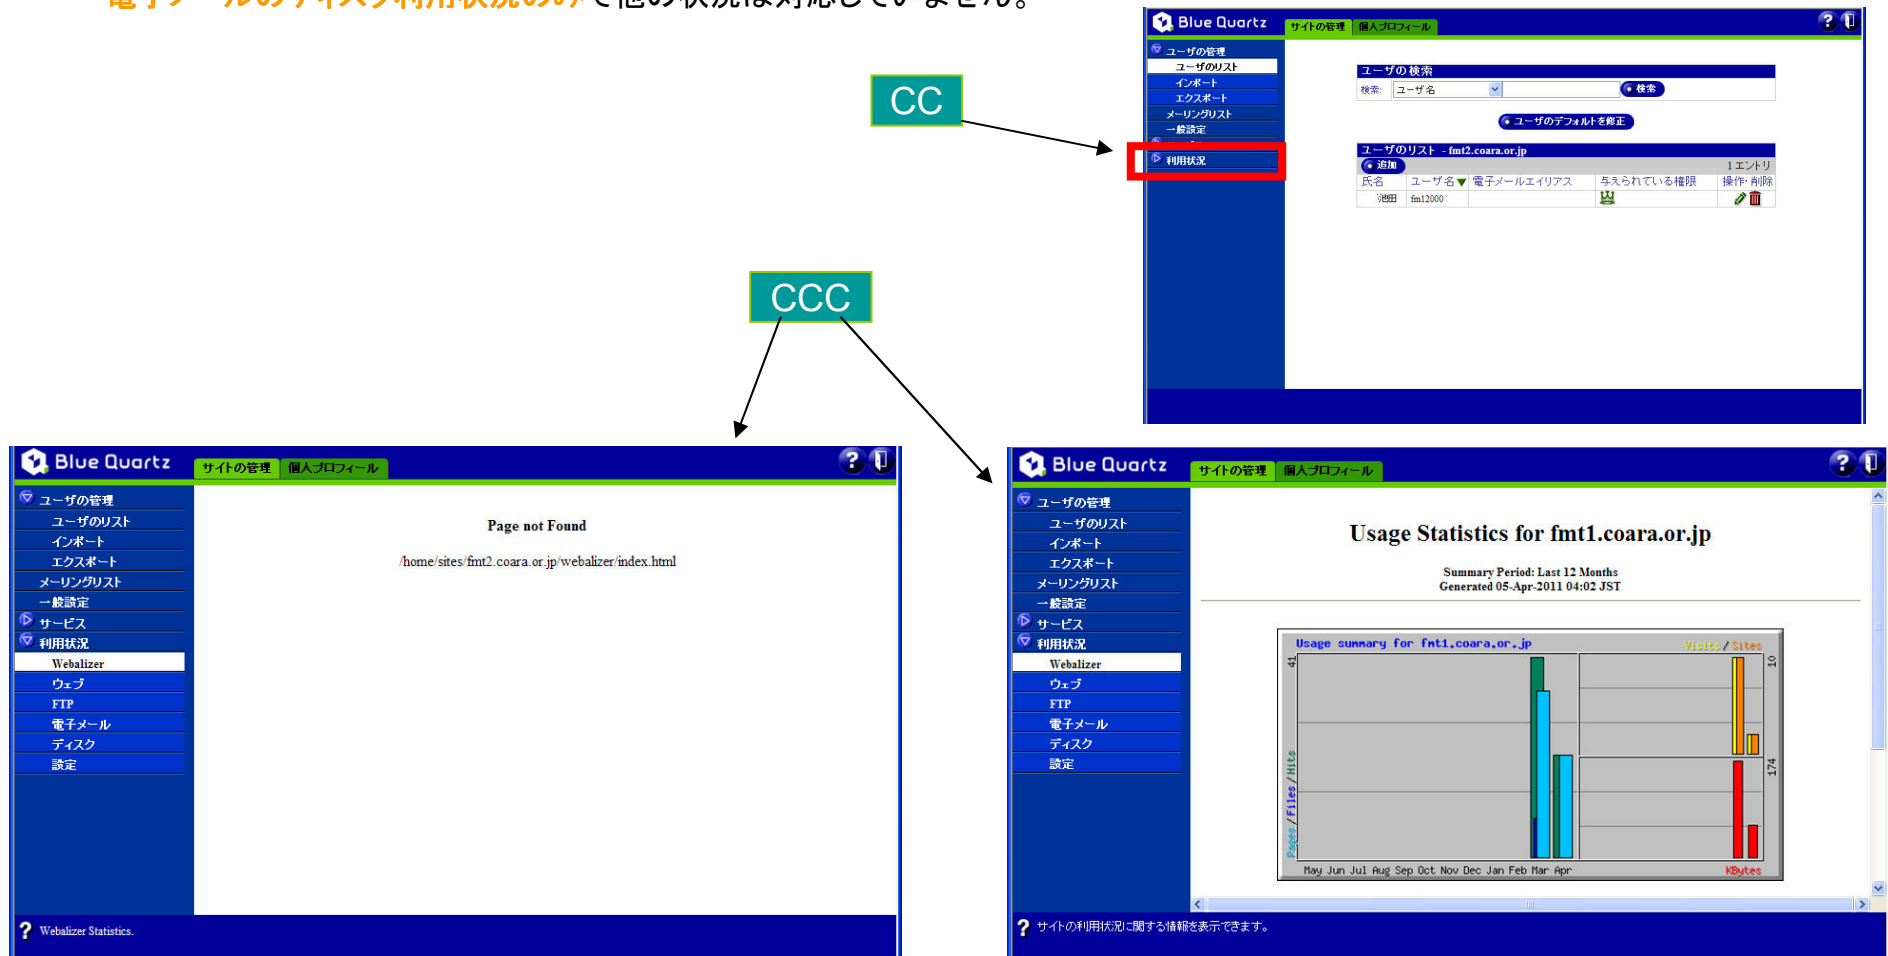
電子メールのディスク利用状況のみで他の状況は対応していません。

CC

Blue Quartz サイトの管理 個人プロフィール

ユーザの管理
ユーザのリスト
インポート
エクスポート
メーリングリスト
一般設定
利用状況

ユーザの検索
検索: ユーザ名 検索
ユーザのデフォルトを修正
ユーザのリスト - fmt2.coara.or.jp
追加 1エントリ

| 氏名 | ユーザ名 | 電子メールエイリアス | 与えられている権限 | 操作 削除 |
|---|---|---|---|---|
| 池田 | fm12000 | | | |

CCC

Blue Quartz サイトの管理 個人プロフィール

ユーザの管理
ユーザのリスト
インポート
エクスポート
メーリングリスト
一般設定
サービス
利用状況
Webalizer
ウェブ
FTP
電子メール
ディスク
設定

Page not Found

/home/sites/fmt2.coara.or.jp/webalizer/index.html

Webalizer Statistics.

Blue Quartz サイトの管理 個人プロフィール

ユーザの管理
ユーザのリスト
インポート
エクスポート
メーリングリスト
一般設定
サービス
利用状況
Webalizer
ウェブ
FTP
電子メール
ディスク
設定

Usage Statistics for fmt1.coara.or.jp

Summary Period: Last 12 Months
Generated 05-Apr-2011 04:02 JST

Usage summary for fmt1.coara.or.jp
Visits / Sites
41
10
174
Pages / Files / Hits
May Jun Jul Aug Sep Oct Nov Dec Jan Feb Mar Apr
KBytes

サイトの利用状況に関する情報を表示できます。